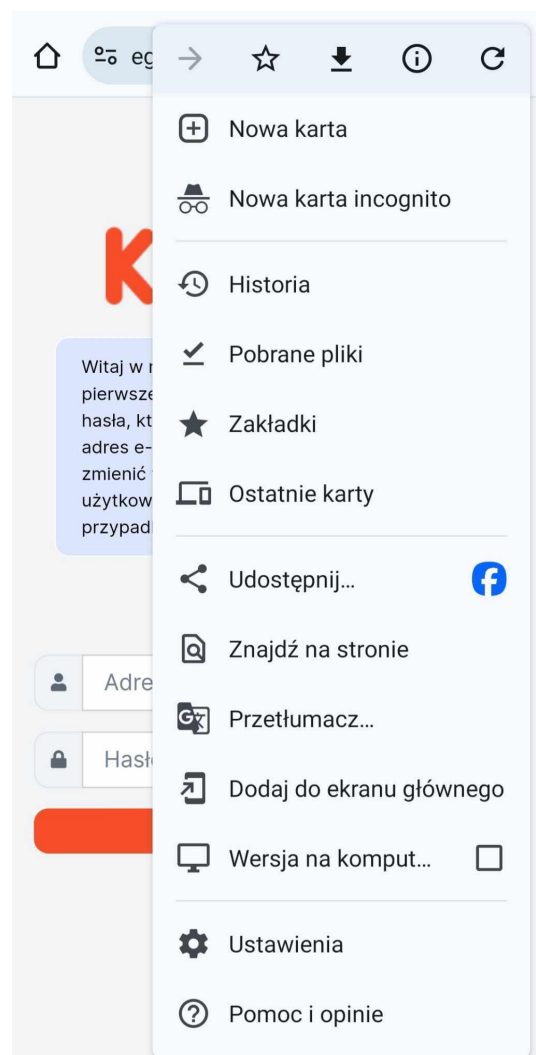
eg

Nowa karta

Nowa karta incognito

Historia

Pobrane pliki

Zakładki

Ostatnie karty

Udostępnij...

Znajdź na stronie

Przetłumacz...

Dodaj do ekranu głównego

Wersja na komput...

Ustawienia

Pomoc i opinie

K

Witaj w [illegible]
pierwsze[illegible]
hasła, kt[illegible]
adres e-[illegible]
zmienić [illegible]
użytkow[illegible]
przypad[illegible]

Adre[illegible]

Hasł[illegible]